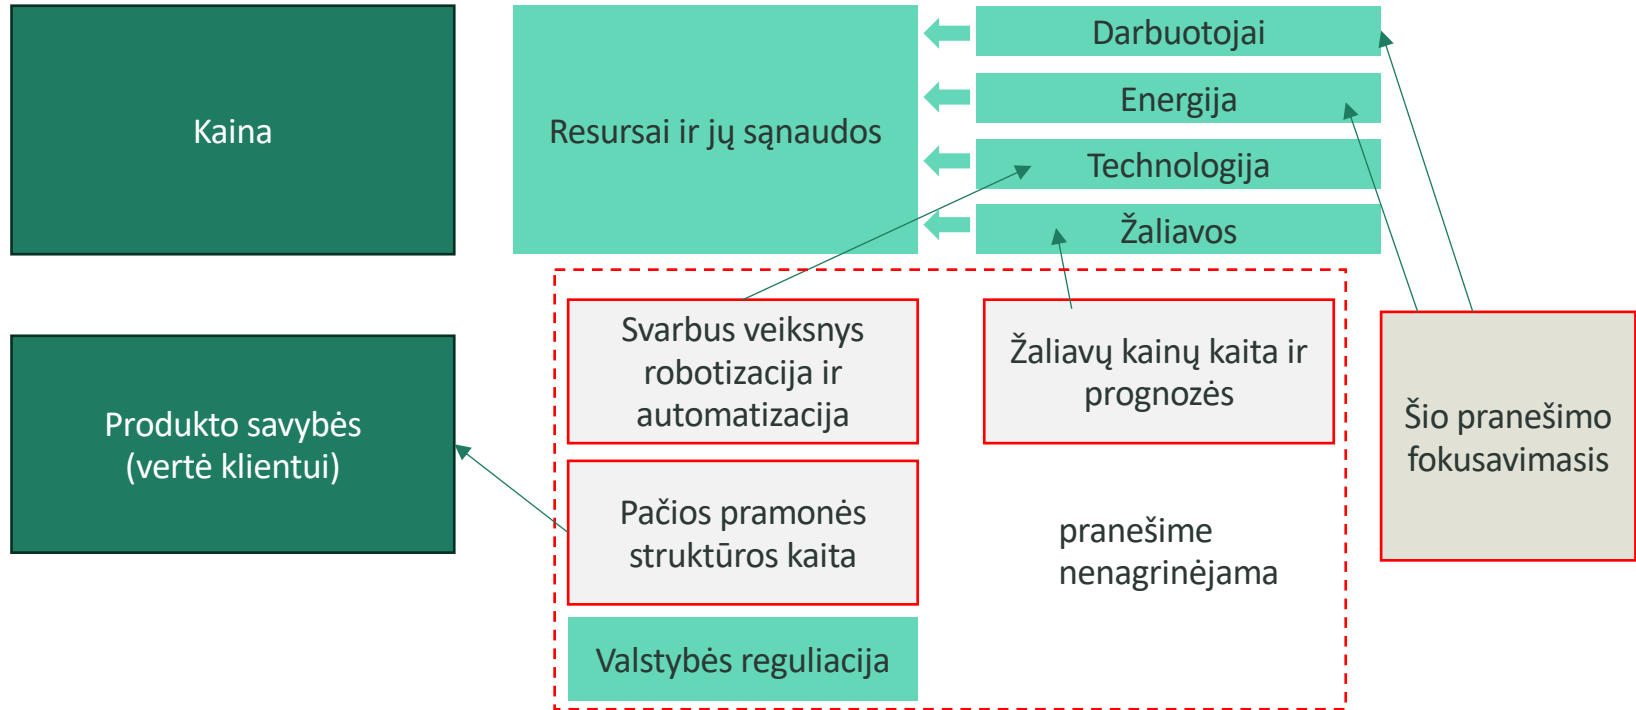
Kaina

Resursai ir jų sąnaudos

Darbuotojai

Energija

Technologija

Žaliavos

Svarbus veiksnys robotizacija ir automatizacija

Žaliavų kainų kaita ir prognozės

Šio pranešimo fokusavimasis

Produkto savybės (vertė klientui)

Pačios pramonės struktūros kaita

pranešime nenagrinėjama

Valstybės reguliacija